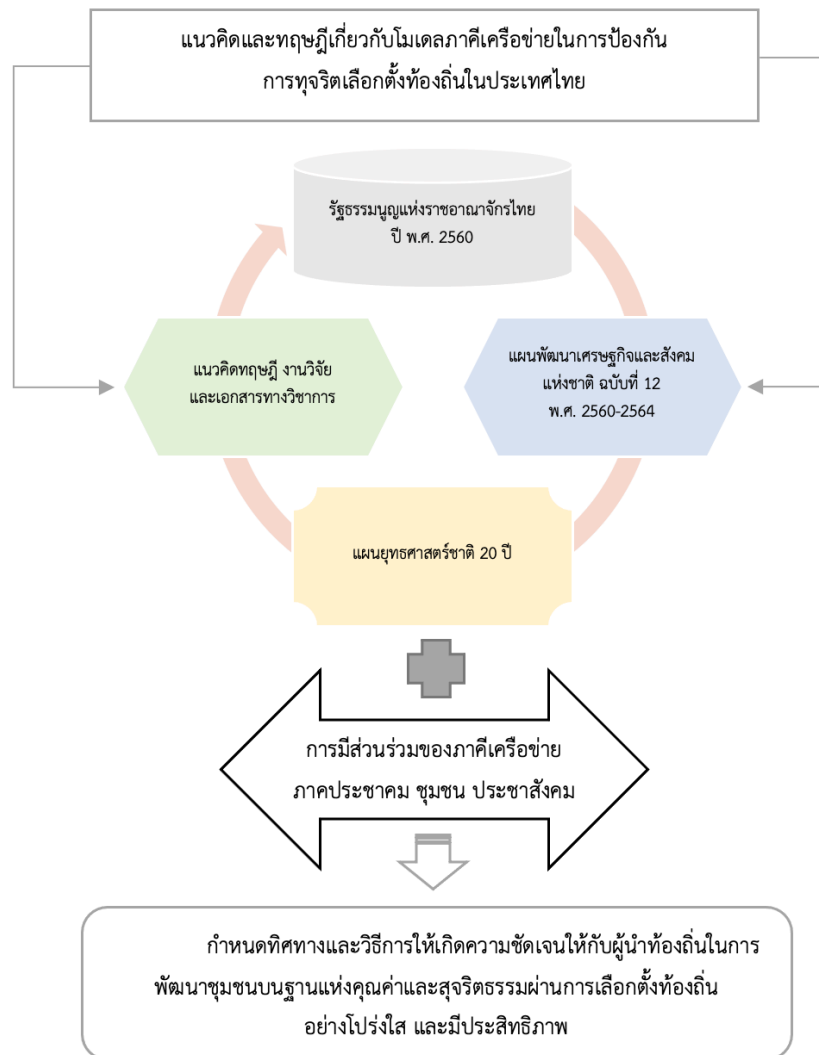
แนวคิดและทฤษฎีเกี่ยวกับโมเดลภาคีเครือข่ายในการป้องกันการทุจริตเลือกตั้งท้องถิ่นในประเทศไทย

รัฐธรรมนูญแห่งราชอาณาจักรไทย ปี พ.ศ. 2560

แนวคิดทฤษฎี งานวิจัย และเอกสารทางวิชาการ

แผนพัฒนาเศรษฐกิจและสังคมแห่งชาติ ฉบับที่ 12 พ.ศ. 2560-2564

แผนยุทธศาสตร์ชาติ 20 ปี

การมีส่วนร่วมของภาคีเครือข่าย ภาคประชาคม ชุมชน ประชาสังคม

กำหนดทิศทางและวิธีการให้เกิดความชัดเจนให้กับผู้นำท้องถิ่นในการพัฒนาชุมชนบนฐานแห่งคุณค่าและสุจริตธรรมผ่านการเลือกตั้งท้องถิ่นอย่างโปร่งใส และมีประสิทธิภาพ